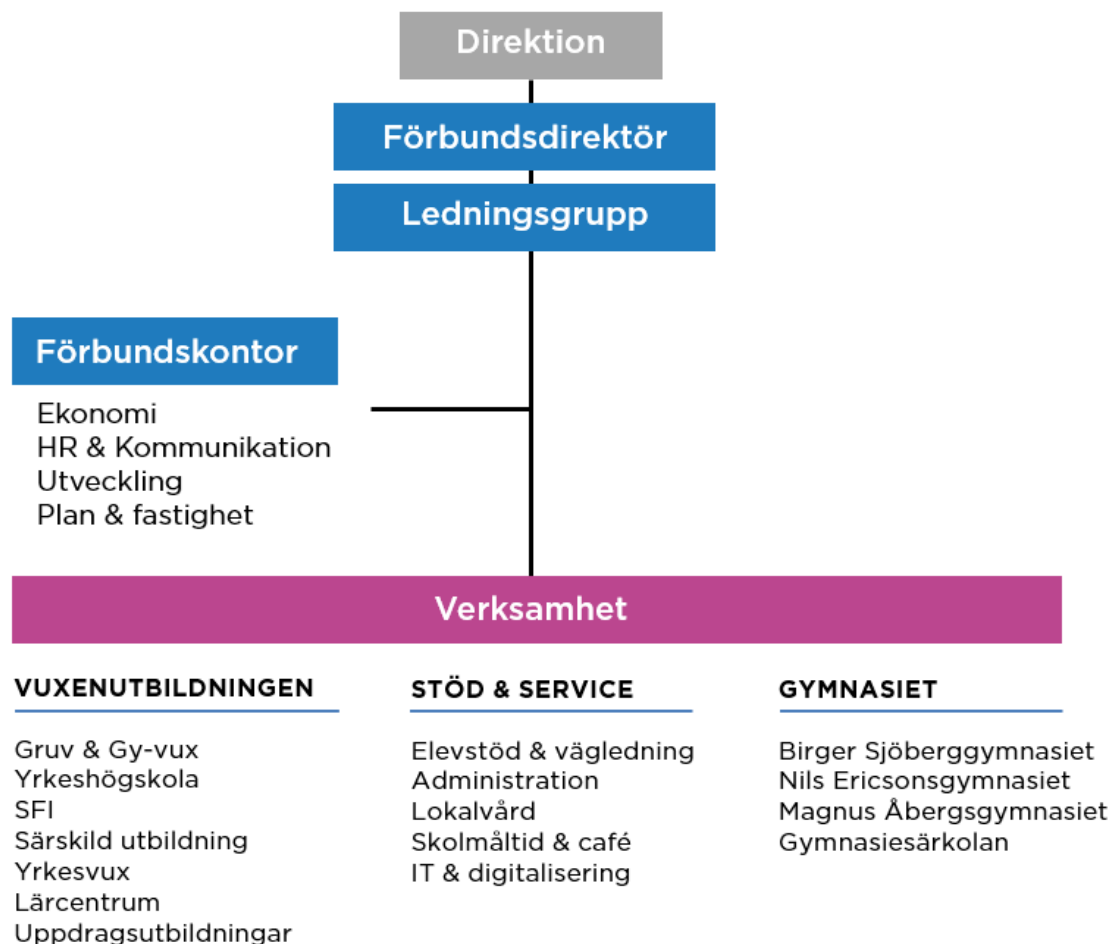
Direktion

Förbundsdirektör

Ledningsgrupp

Förbundskontor

Ekonomi
HR & Kommunikation
Utveckling
Plan & fastighet

Verksamhet

VUXENUTBILDNINGEN

Gruv & Gy-vux
Yrkeshögskola
SFI
Särskild utbildning
Yrkesvux
Lärcentrum
Uppdragsutbildningar

STÖD & SERVICE

Elevstöd & vägledning
Administration
Lokalvård
Skolmåltid & café
IT & digitalisering

GYMNASIET

Birger Sjöberggymnasiet
Nils Ericsonsgymnasiet
Magnus Åbergsgymnasiet
Gymnasiesärkolan